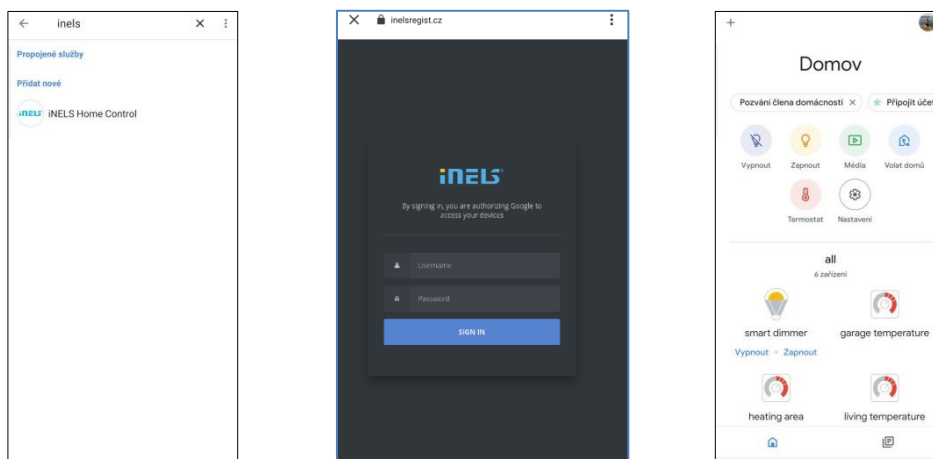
inels

Propojené služby

Přidat nové

iNELS iNELS Home Control

inelsregist.cz

iNELS

By signing in, you are authorizing Google to access your devices

Username

Password

SIGN IN

Domov

Pozvání člena domácnosti

Připojit účet

Vypnout

Zapnout

Média

Volat domů

Termostat

Nastavení

all

6 zařízení

smart dimmer

garage temperature

Vypnout • Zapnout

heating area

living temperature